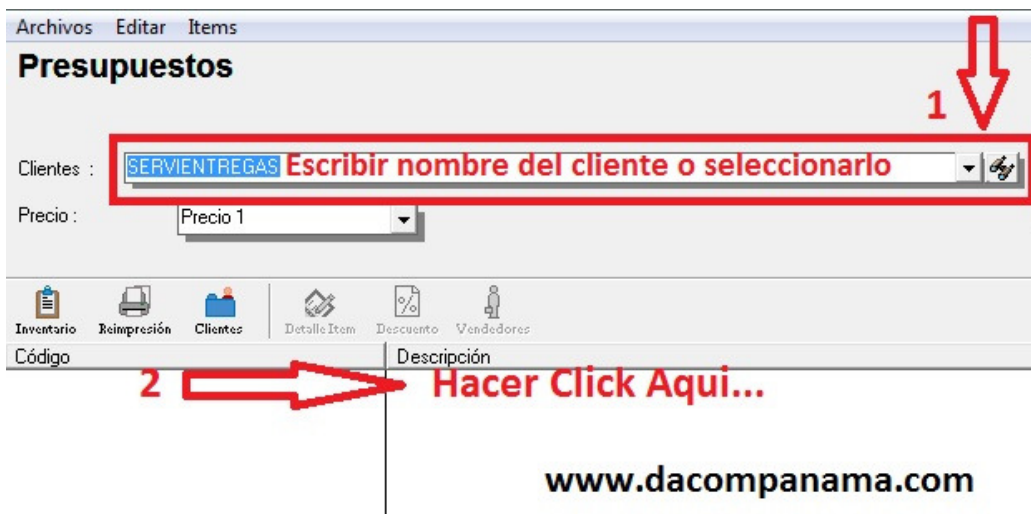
Archivos Editar Items

Presupuestos

1

Clientes : SERVIENTREGAS Escribir nombre del cliente o seleccionarlo

Precio : Precio 1

Inventario Reimpresión Clientes Detalle Item Descuento Vendedores

| Código | Descripción |
|---|---|

2 Hacer Click Aqui...

www.dacompanama.com